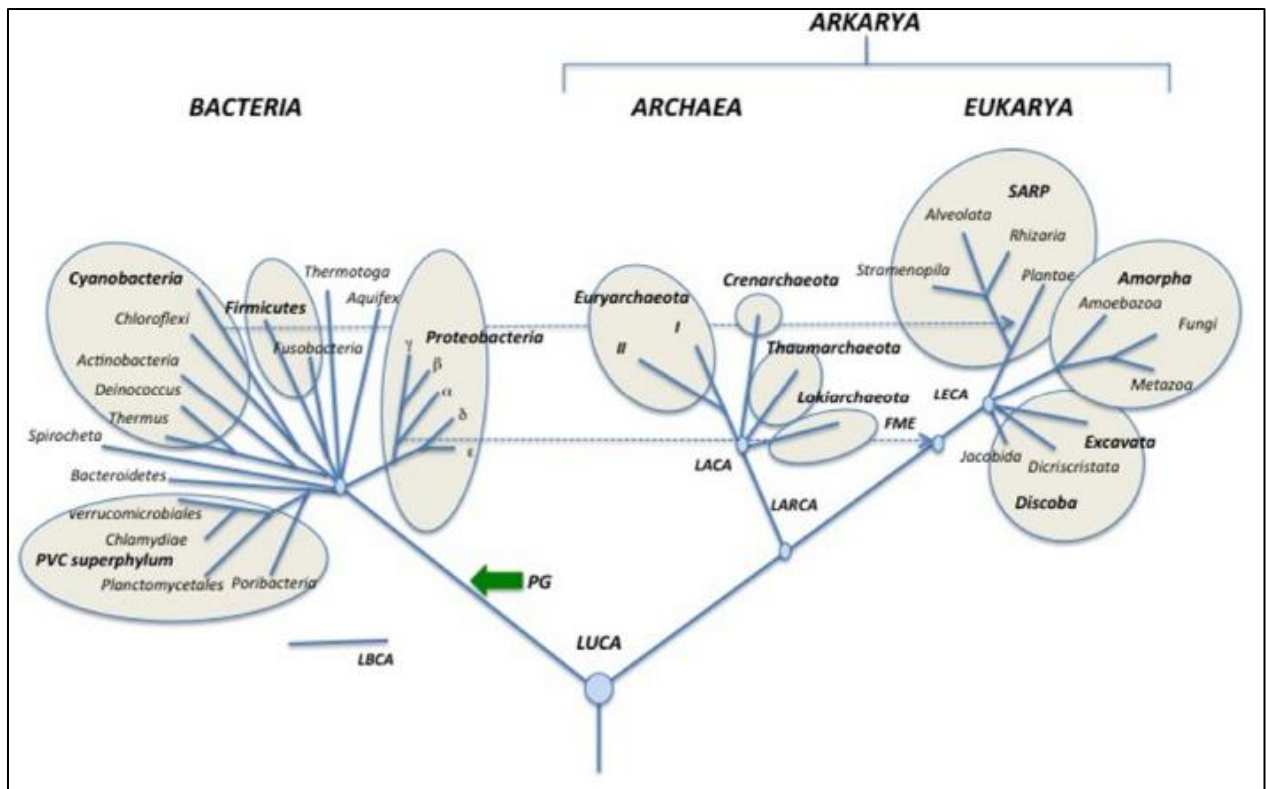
ARKARYA

BACTERIA

ARCHAEA

EUKARYA

SARP

Alveolata

Rhizaria

Stramenopila

Plantae

Amorpha

Amoebozoa

Fungi

Metazoa

LECA

Excavata

Jacobida

Dicriscristata

Discoba

Crenarchaeota

Euryarchaeota

I

II

Thaumarchaeota

Lokiarchaeota

FME

LACA

LARCA

Cyanobacteria

Firmicutes

Thermotoga

Aquifex

Proteobacteria

Chloroflexi

Fusobacteria

$\gamma$

$\beta$

$\alpha$

$\delta$

$\epsilon$

Actinobacteria

Deinococcus

Thermus

Spirocheta

Bacteroidetes

Verrucomicrobiales

Chlamydiae

PVC superphylum

Planctomycetales

Poribacteria

PG

LBCA

LUCA